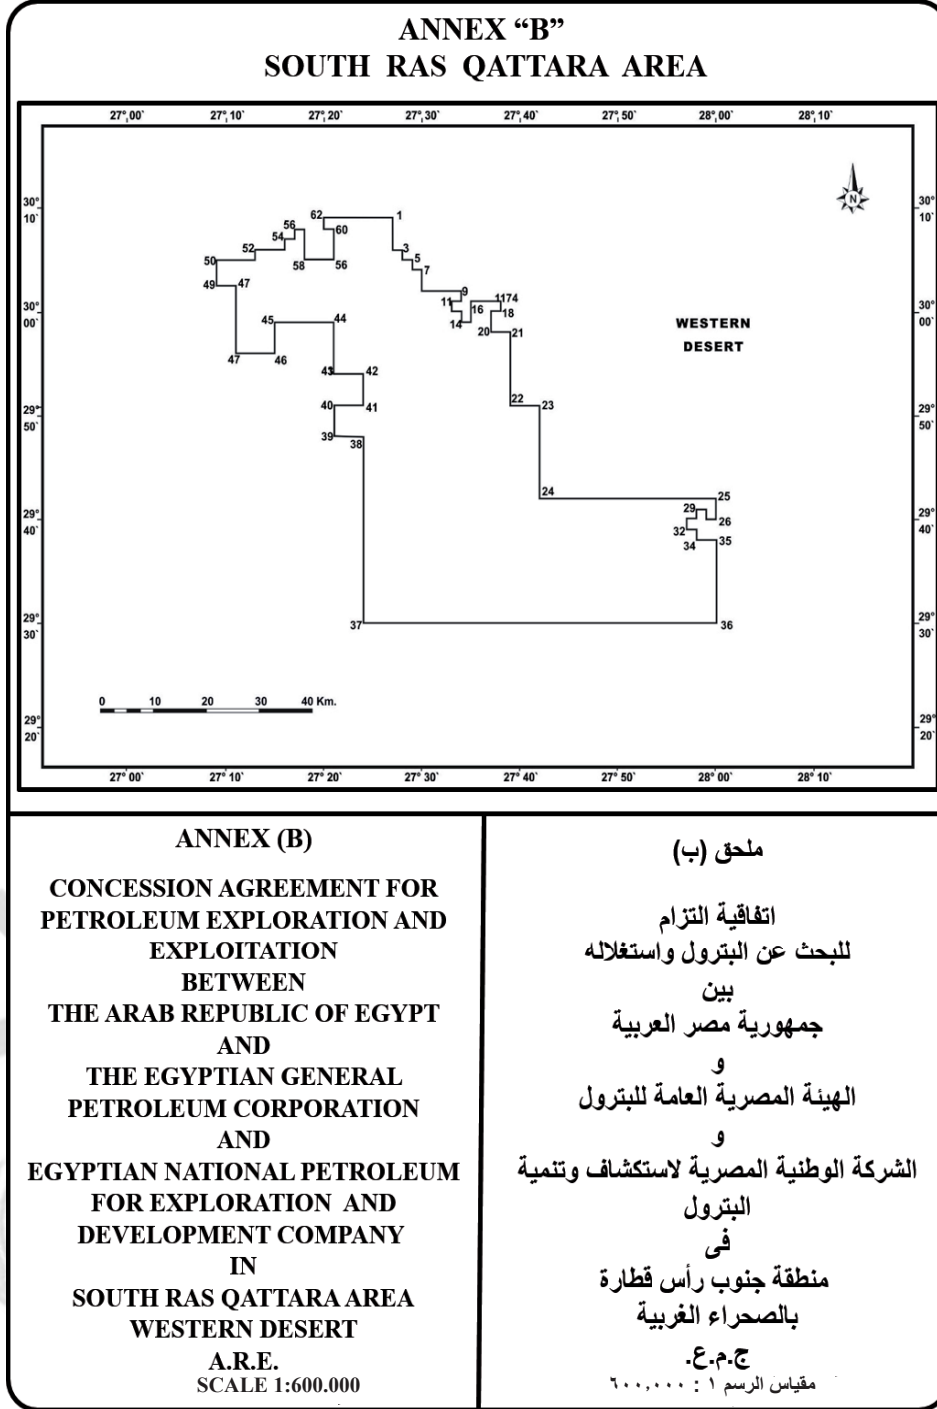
ANNEX “B”
SOUTH RAS QATTARA AREA

27°,00` 27°,10` 27°,20` 27°,30` 27°,40` 27°,50` 28°,00` 28°,10`

30° 10`
30° 00`
29° 50`
29° 40`
29° 30`
29° 20`

N

1 3 5 7 9 11 14 16 1174 18 20 21 22 23 24 25 26 29 32 34 35 36 37 38 39 40 41 42 43 44 45 46 47 47 49 50 52 54 56 58 56 60 62

WESTERN DESERT

0 10 20 30 40 Km.

27° 00` 27° 10` 27° 20` 27° 30` 27° 40` 27° 50` 28° 00` 28° 10`

ANNEX (B)

CONCESSION AGREEMENT FOR PETROLEUM EXPLORATION AND EXPLOITATION
BETWEEN
THE ARAB REPUBLIC OF EGYPT
AND
THE EGYPTIAN GENERAL PETROLEUM CORPORATION
AND
EGYPTIAN NATIONAL PETROLEUM FOR EXPLORATION AND DEVELOPMENT COMPANY
IN
SOUTH RAS QATTARA AREA
WESTERN DESERT
A.R.E.
SCALE 1:600.000

ملحق (ب)

اتفاقية التزام
للبحث عن البترول واستغلاله
بين
جمهورية مصر العربية
و
الهيئة المصرية العامة للبترول
و
الشركة الوطنية المصرية لاستكشاف وتنمية البترول
فى
منطقة جنوب رأس قطارة
بالصحراء الغربية
ج.م.ع.
مقياس الرسم ١ : ٦٠٠,٠٠٠